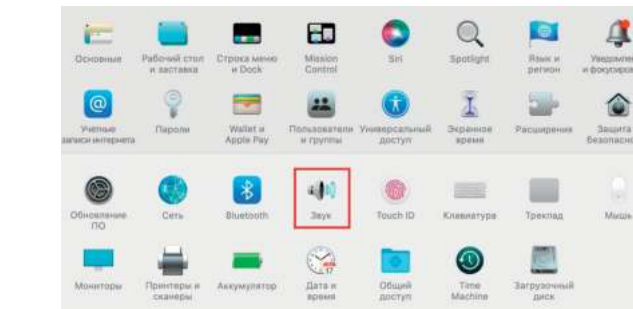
Основные
Рабочий стол и заставка
Строка меню и Dock
Mission Control
Siri
Spotlight
Язык и регион
Уведомле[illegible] и фокусиров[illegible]

Учетные записи интернета
Пароли
Wallet и Apple Pay
Пользователи и группы
Универсальный доступ
Экранное время
Расширения
Защита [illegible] безопасно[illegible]

Обновление ПО
Сеть
Bluetooth
Звук
Touch ID
Клавиатура
Трекпад
Мышь

Мониторы
Принтеры и сканеры
Аккумулятор
Дата и время
Общий доступ
Time Machine
Загрузочный диск